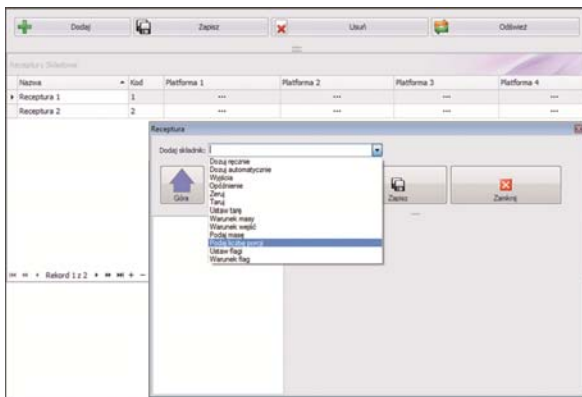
Dodaj
Zapisz
Usuń
Odśwież

Receptury i Składowe

| Nazwa | Kod | Platforma 1 | Platforma 2 | Platforma 3 | Platforma 4 |
|---|---|---|---|---|---|
| Receptura 1 | 1 | ... | ... | ... | ... |
| Receptura 2 | 2 | ... | ... | ... | ... |

Rekord 1 z 2

Receptura

Dodaj składnik:

Dozuj ręcznie
Dozuj automatycznie
Wyjście
Opóźnienie
Zeruj
Taruj
Ustaw tarę
Warunek masy
Warunek wejść
Podaj masę
Podaj liczbę porcji
Ustaw flagi
Warunek flag

Góra
Zapisz
Zamknij